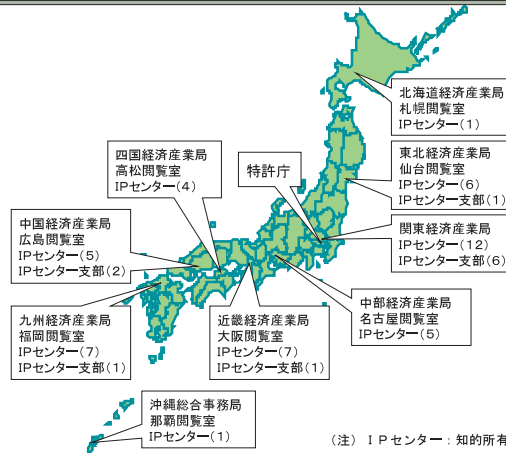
北海道経済産業局
札幌閲覧室
IPセンター(1)

東北経済産業局
仙台閲覧室
IPセンター(6)
IPセンター支部(1)

特許庁

四国経済産業局
高松閲覧室
IPセンター(4)

中国経済産業局
広島閲覧室
IPセンター(5)
IPセンター支部(2)

関東経済産業局
IPセンター(12)
IPセンター支部(6)

中部経済産業局
名古屋閲覧室
IPセンター(5)

九州経済産業局
福岡閲覧室
IPセンター(7)
IPセンター支部(1)

近畿経済産業局
大阪閲覧室
IPセンター(7)
IPセンター支部(1)

沖縄総合事務局
那覇閲覧室
IPセンター(1)

(注) IPセンター：知的所有